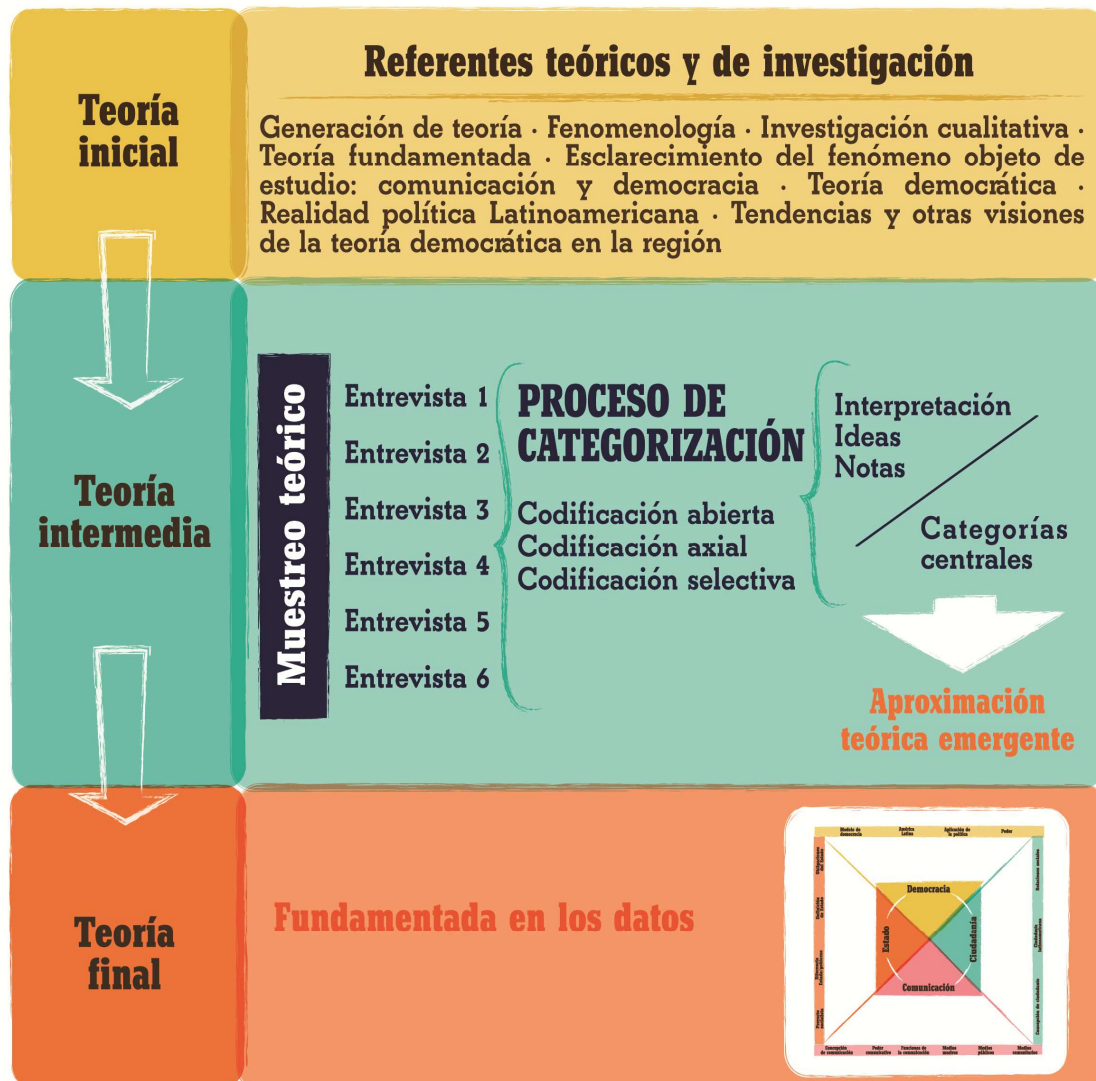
Teoría inicial

Referentes teóricos y de investigación

Generación de teoría · Fenomenología · Investigación cualitativa · Teoría fundamentada · Esclarecimiento del fenómeno objeto de estudio: comunicación y democracia · Teoría democrática · Realidad política Latinoamericana · Tendencias y otras visiones de la teoría democrática en la región

Teoría intermedia

Muestreo teórico

Entrevista 1
Entrevista 2
Entrevista 3
Entrevista 4
Entrevista 5
Entrevista 6

PROCESO DE CATEGORIZACIÓN

Codificación abierta
Codificación axial
Codificación selectiva

Interpretación
Ideas
Notas

Categorías centrales

Aproximación teórica emergente

Teoría final

Fundamentada en los datos

Modelo de democracia
América Latina
Aplicación de la política
Poder
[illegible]
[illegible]
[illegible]
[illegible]
Relaciones sociales
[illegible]
Concepción de ciudadanía
Democracia
Estado
Ciudadanía
Comunicación
Concepción de comunicación
Poder comunicativo
Funciones de la comunicación
Medios masivos
Medios públicos
Medios comunitarios